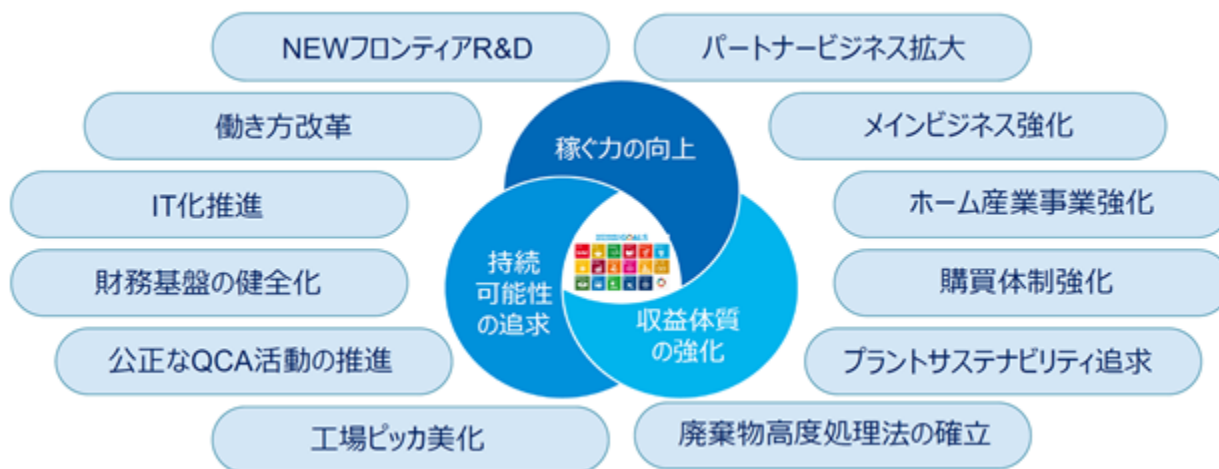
NEWフロンティアR&D

パートナービジネス拡大

働き方改革

メインビジネス強化

IT化推進

ホーム産業事業強化

財務基盤の健全化

購買体制強化

公正なQCA活動の推進

プラントサステナビリティ追求

工場ピッカ美化

廃棄物高度処理法の確立

稼ぐ力の向上

持続可能性の追求

収益体質の強化

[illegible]